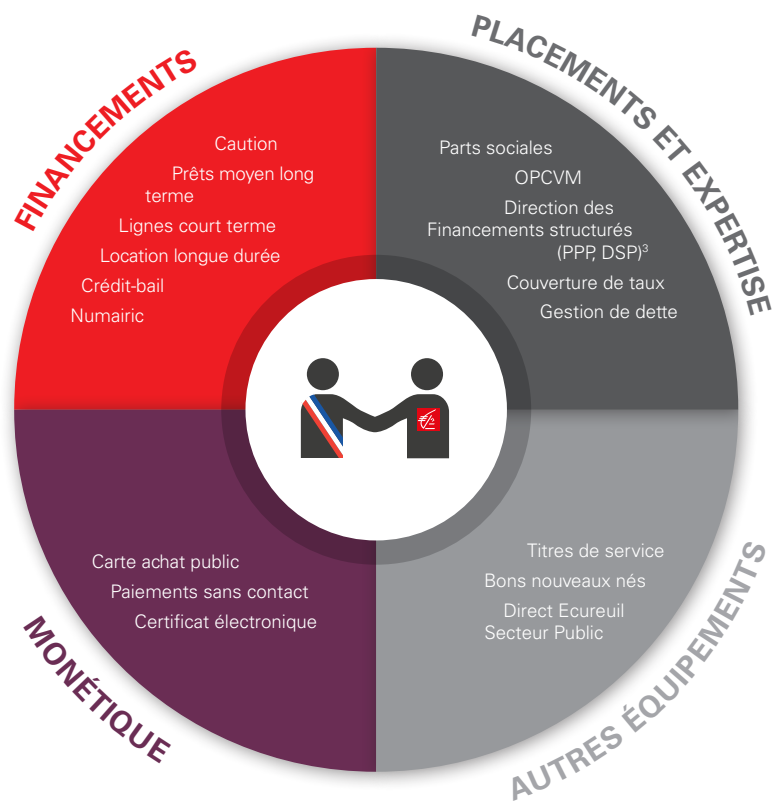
FINANCEMENTS

Caution
Prêts moyen long terme
Lignes court terme
Location longue durée
Crédit-bail
Numairic

PLACEMENTS ET EXPERTISE

Parts sociales
OPCVM
Direction des Financements structurés (PPP, DSP)$^3$
Couverture de taux
Gestion de dette

MONÉTIQUE

Carte achat public
Paiements sans contact
Certificat électronique

AUTRES ÉQUIPEMENTS

Titres de service
Bons nouveaux nés
Direct Ecureuil Secteur Public